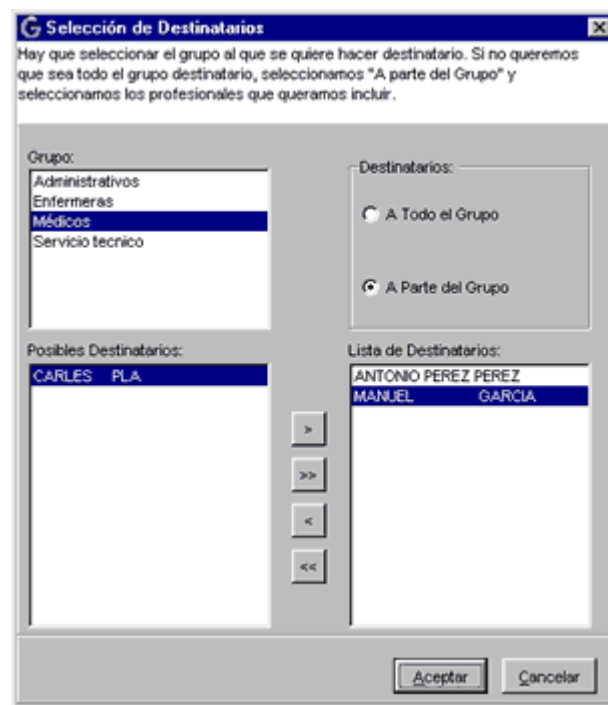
Selección de Destinatarios

Hay que seleccionar el grupo al que se quiere hacer destinatario. Si no queremos que sea todo el grupo destinatario, seleccionamos "A parte del Grupo" y seleccionamos los profesionales que queramos incluir.

Grupo:
Administrativos
Enfermeras
Médicos
Servicio tecnico

Destinatarios:
A Todo el Grupo
A Parte del Grupo

Posibles Destinatarios:
CARLES PLA

Lista de Destinatarios:
ANTONIO PEREZ PEREZ
MANUEL GARCIA

>
>>
<
<<

Aceptar
Cancelar